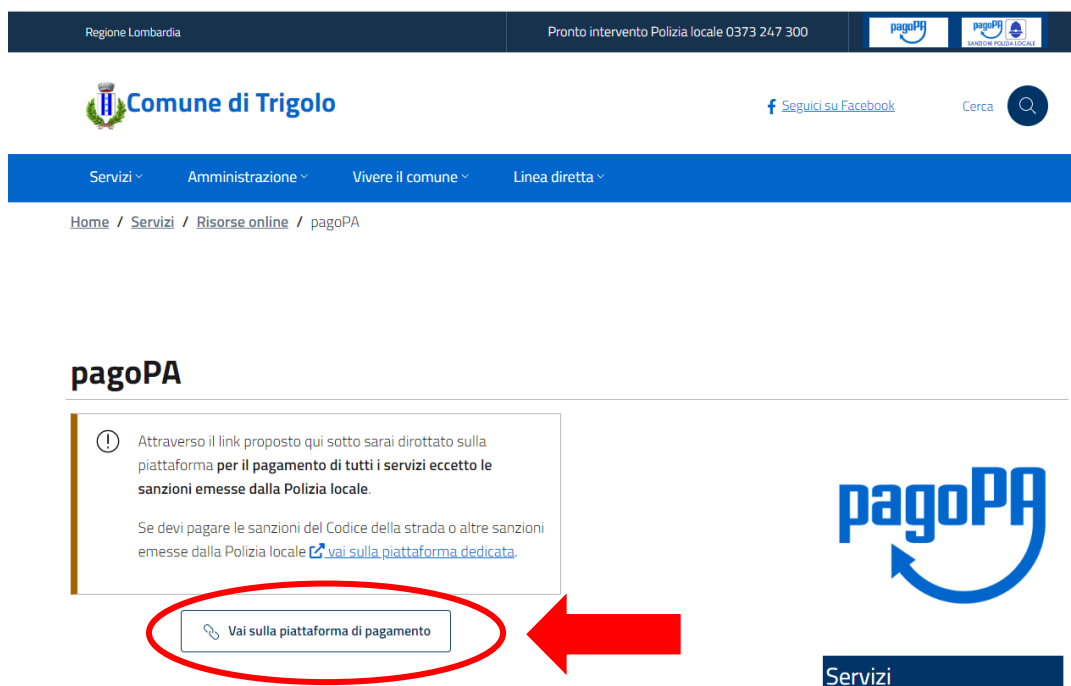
Regione Lombardia

Pronto intervento Polizia locale 0373 247 300

pagoPA

pagoPA SANZIONI POLIZIA LOCALE

Comune di Trigolo

Seguici su Facebook

Cerca

Servizi

Amministrazione

Vivere il comune

Linea diretta

Home / Servizi / Risorse online / pagoPA

pagoPA

Attraverso il link proposto qui sotto sarai dirottato sulla piattaforma per il pagamento di tutti i servizi eccetto le sanzioni emesse dalla Polizia locale.

Se devi pagare le sanzioni del Codice della strada o altre sanzioni emesse dalla Polizia locale vai sulla piattaforma dedicata.

Vai sulla piattaforma di pagamento

pagoPA

Servizi